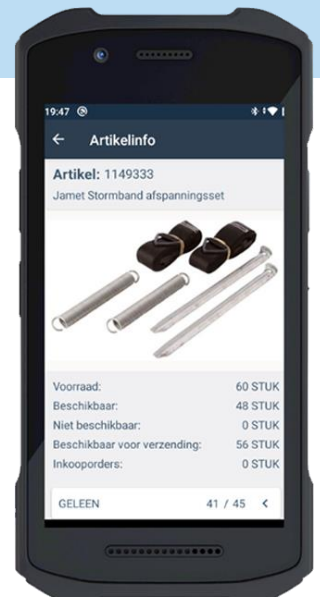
19:47

←  Artikelinfo

Artikel: 1149333
Jamet Stormband afspanningsset

| | |
|---|---|
| Voorraad: | 60 STUK |
| Beschikbaar: | 48 STUK |
| Niet beschikbaar: | 0 STUK |
| Beschikbaar voor verzending: | 56 STUK |
| Inkooporders: | 0 STUK |

GELEEN  41 / 45  <